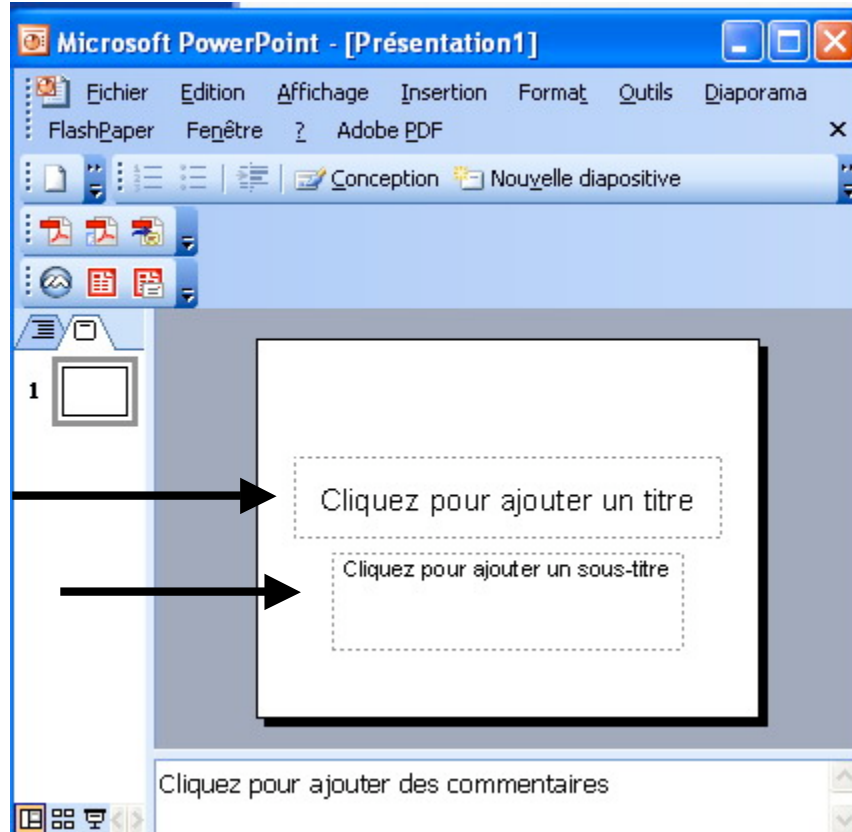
Microsoft PowerPoint - [Présentation1]

Fichier Edition Affichage Insertion Format Outils Diaporama FlashPaper Fenêtre ? Adobe PDF

Conception Nouvelle diapositive

1

Cliquez pour ajouter un titre

Cliquez pour ajouter un sous-titre

Cliquez pour ajouter des commentaires